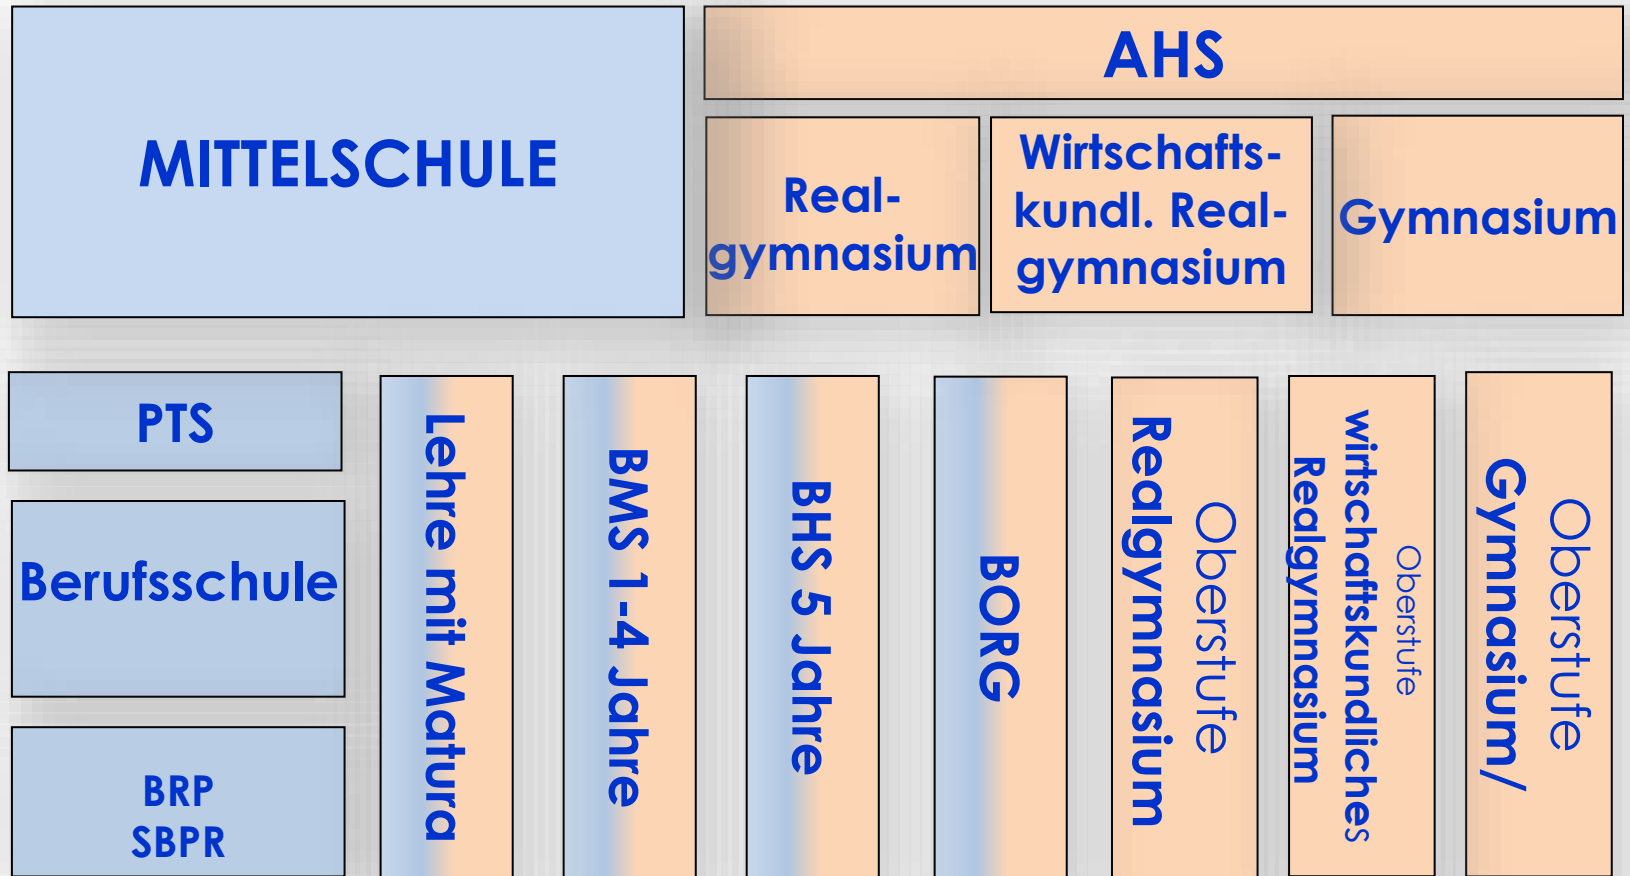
MITTELSCHULE

AHS

Realgymnasium

Wirtschaftskundl. Realgymnasium

Gymnasium

PTS

Berufsschule

BRP
SBPR

Lehre mit Matura

BMS 1-4 Jahre

BHS 5 Jahre

BORG

Oberstufe
Realgymnasium

Oberstufe
wirtschaftskundliches
Realgymnasium

Oberstufe
Gymnasium/